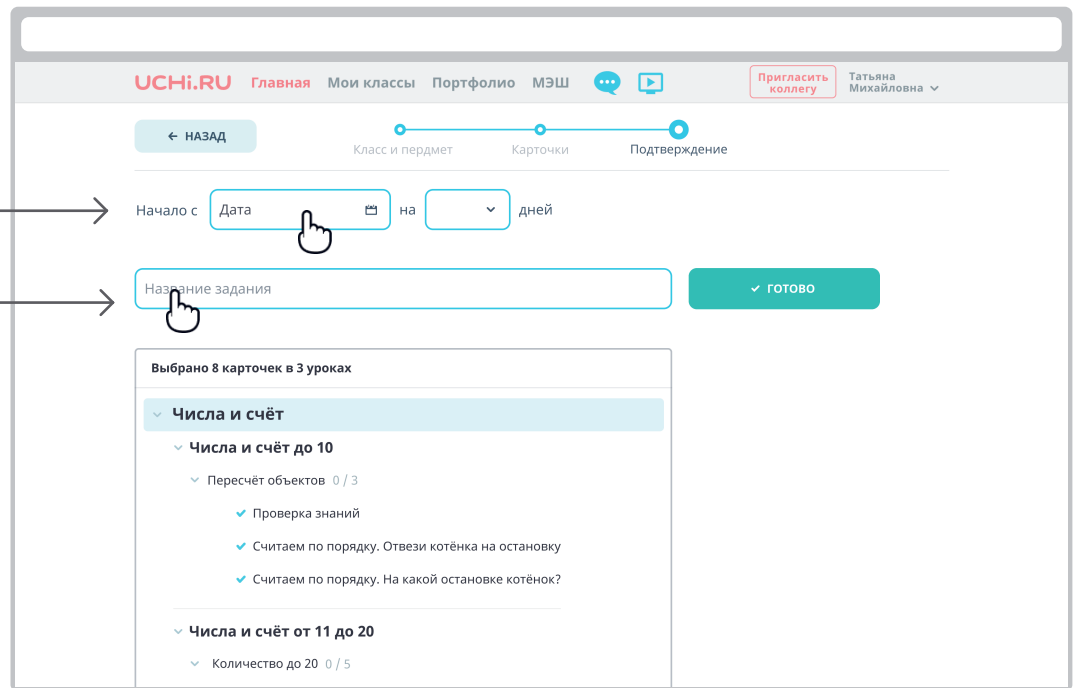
UCHi.RU Главная Мои классы Портфолио МЭШ

Пригласить коллегу

Татьяна Михайловна

← НАЗАД

Класс и пердмет Карточки Подтверждение

Начало с Дата на дней

Название задания

✓ ГОТОВО

Выбрано 8 карточек в 3 уроках

Числа и счёт

Числа и счёт до 10

Пересчёт объектов 0 / 3

✓ Проверка знаний

✓ Считаем по порядку. Отвези котёнка на остановку

✓ Считаем по порядку. На какой остановке котёнок?

Числа и счёт от 11 до 20

Количество до 20 0 / 5